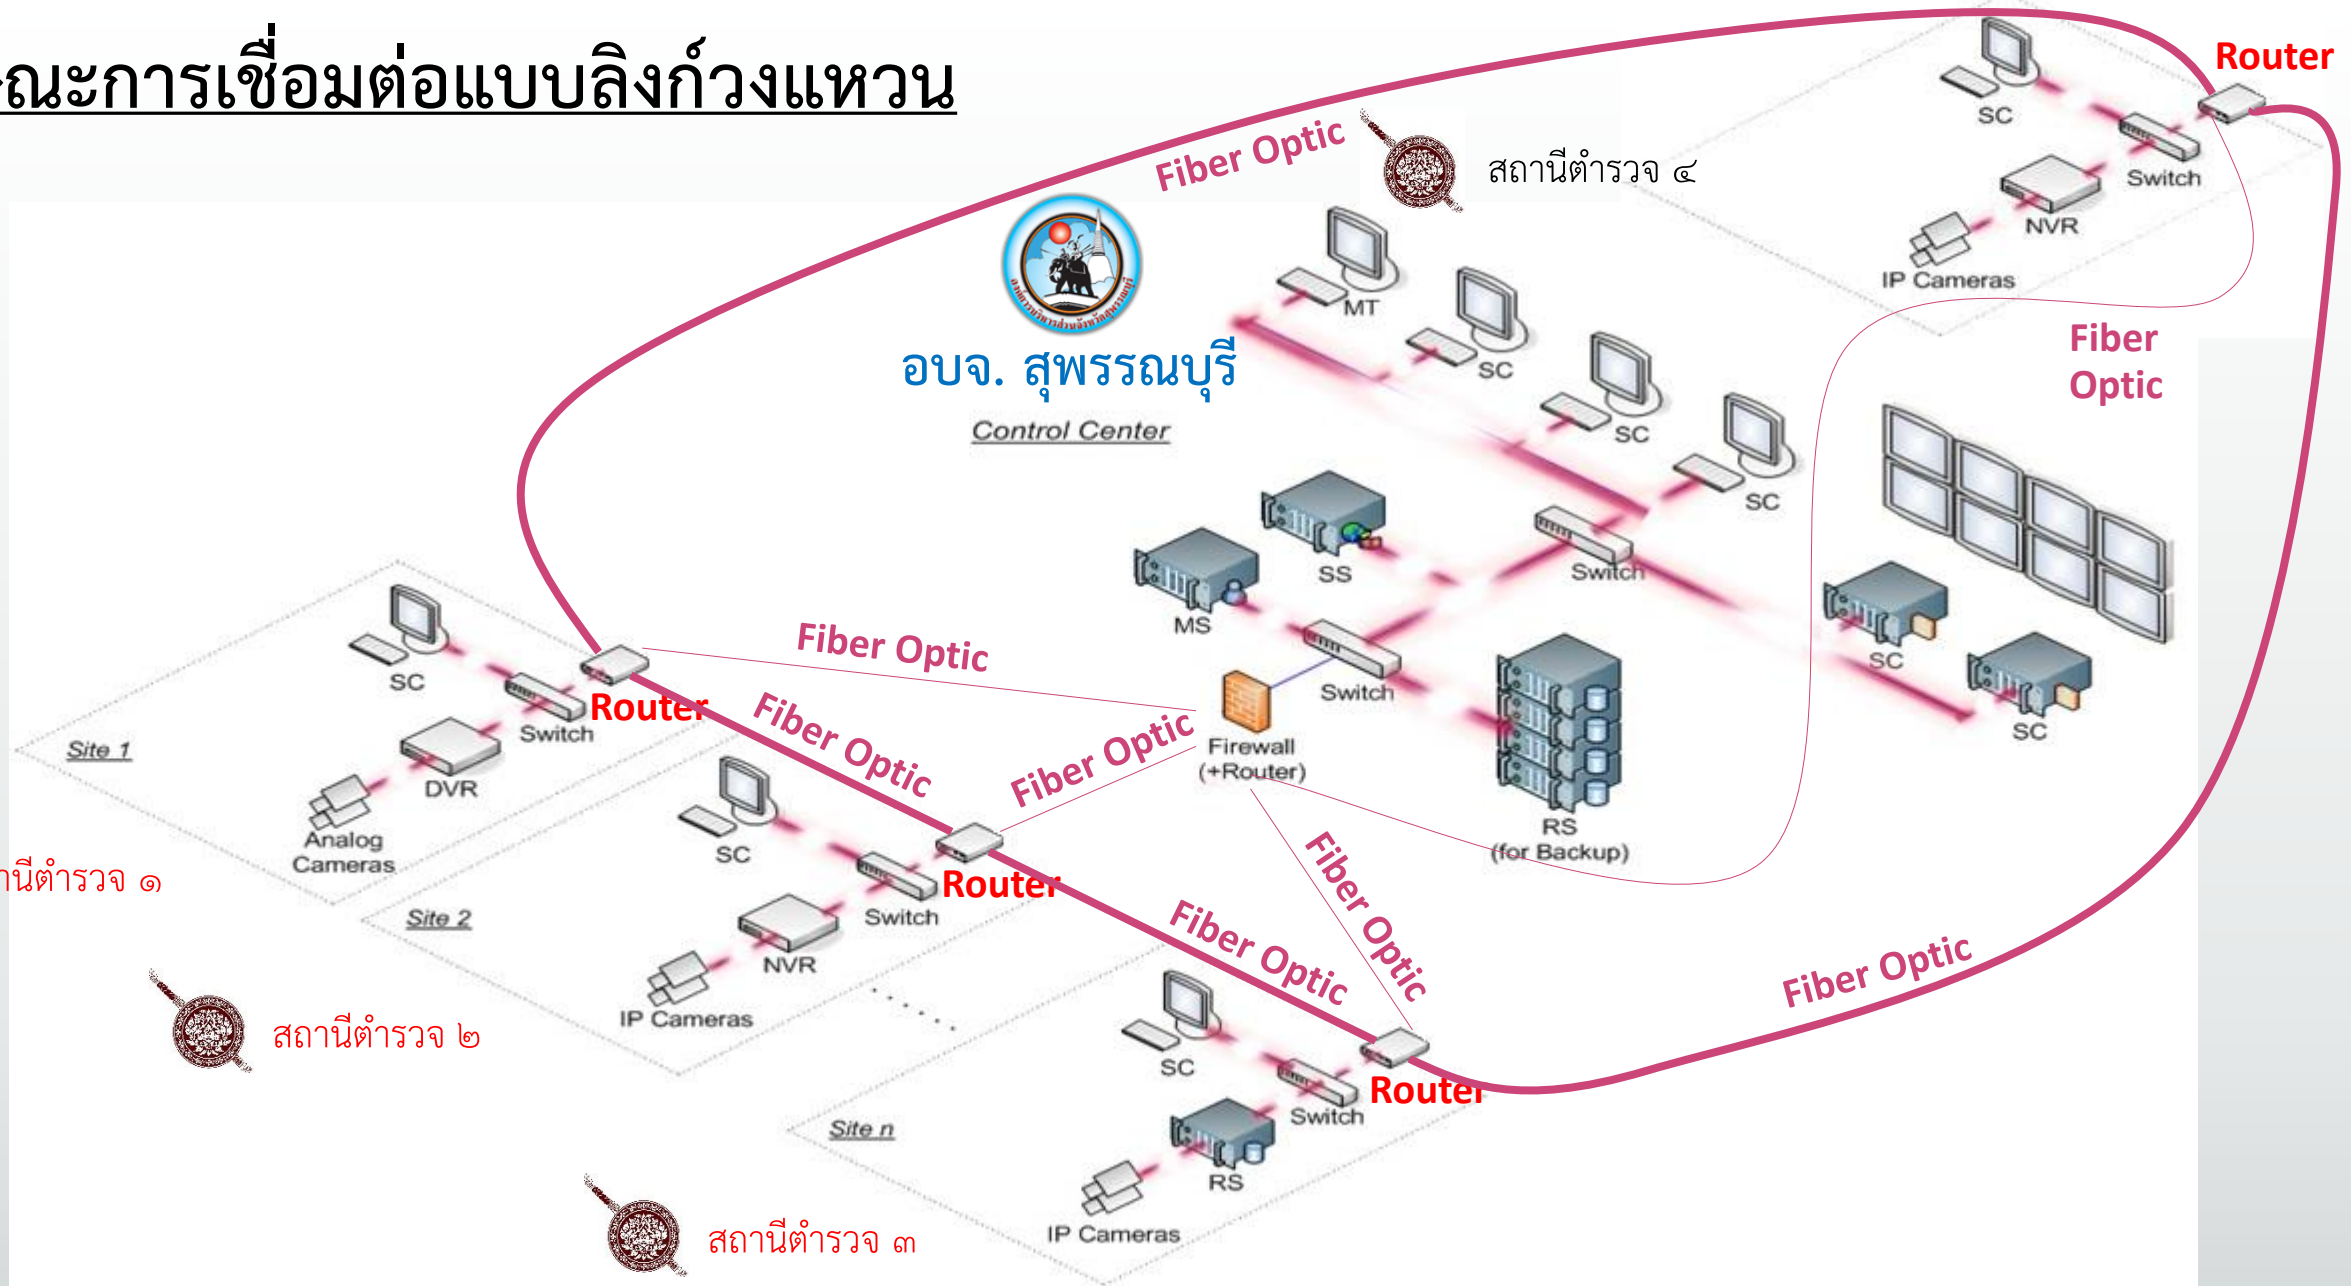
ลักษณะการเชื่อมต่อแบบลิงก์วงแหวน

Router
SC
Switch
NVR
IP Cameras
Fiber Optic
สถานีตำรวจ ๔
อบจ. สุพรรณบุรี
Control Center
MT
SC
SC
SC
Fiber Optic
SS
Switch
MS
Switch
Firewall (+Router)
RS (for Backup)
SC
SC
Fiber Optic
Fiber Optic
Fiber Optic
SC
Switch
Router
Site 1
DVR
Analog Cameras
สถานีตำรวจ ๑
SC
Switch
Router
Site 2
NVR
IP Cameras
Fiber Optic
Fiber Optic
Fiber Optic
สถานีตำรวจ ๒
SC
Switch
Router
Site n
RS
IP Cameras
สถานีตำรวจ ๓